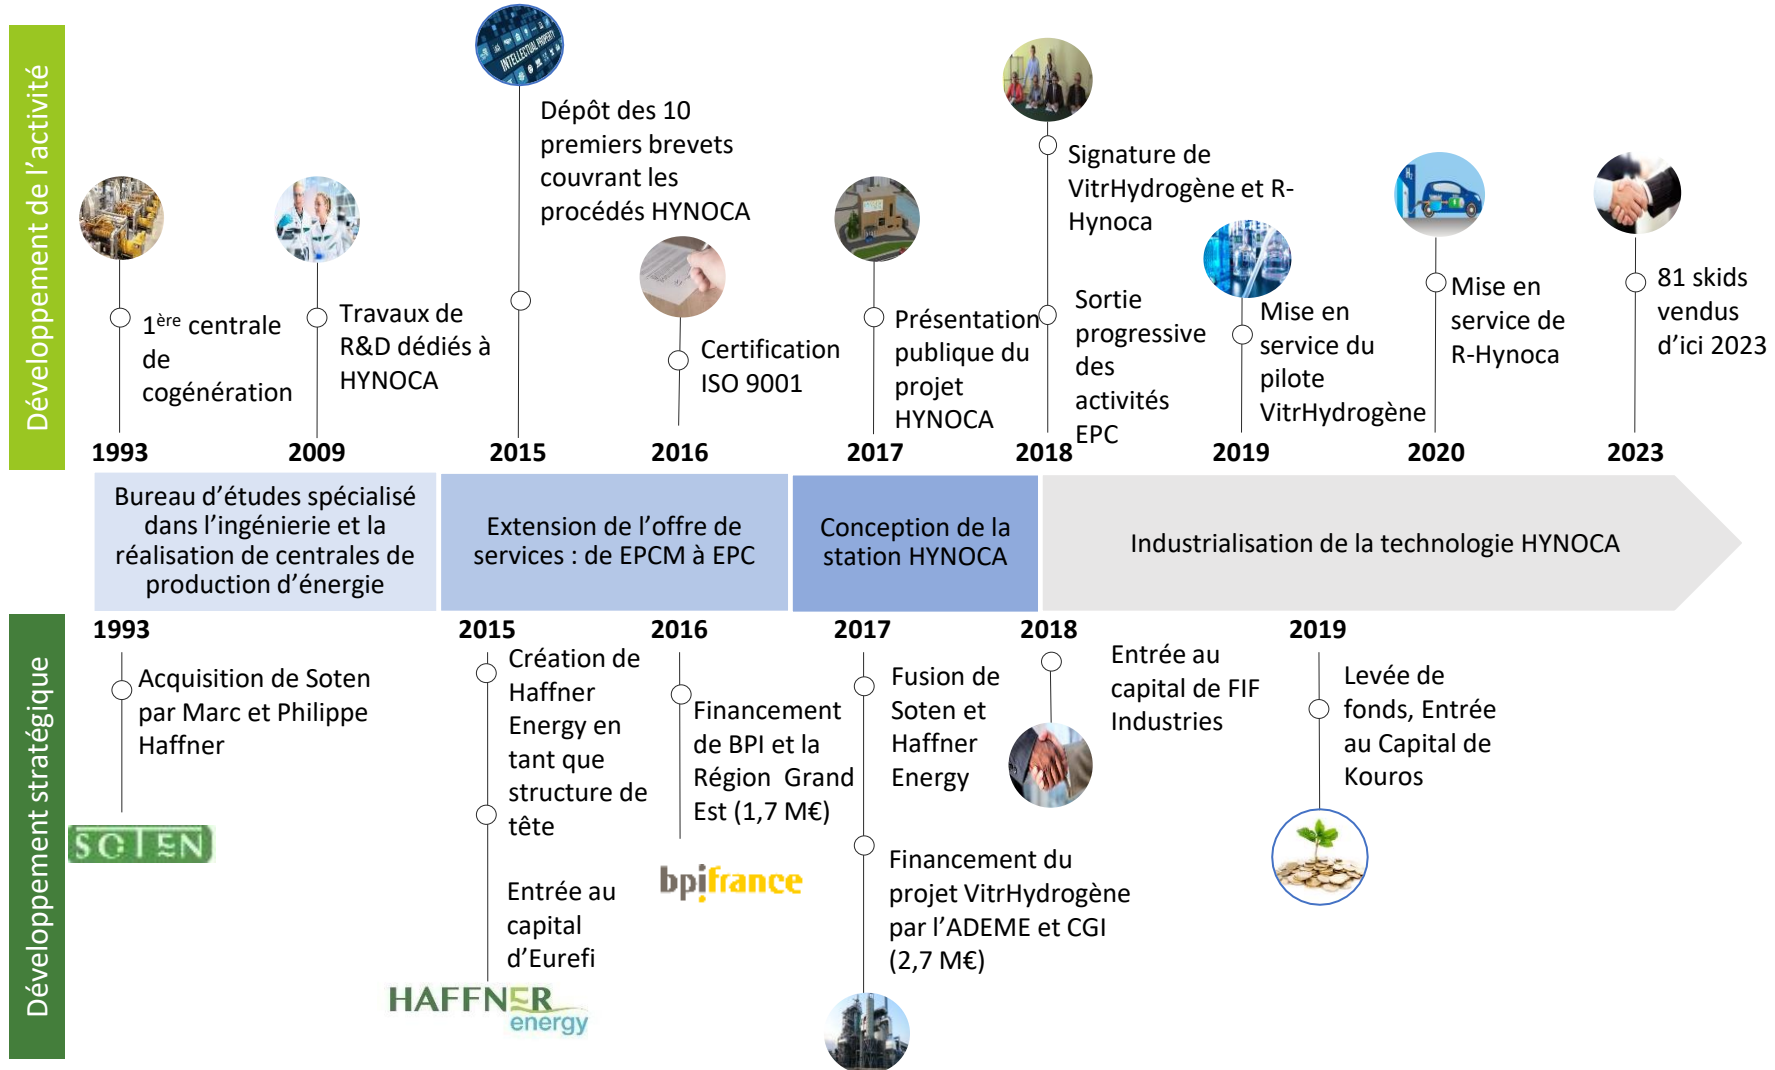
Développement de l'activité

1993
1$^{ère}$ centrale de cogénération

2009
Travaux de R&D dédiés à HYNOCA

2015
INTELLECTUAL PROPERTY
Dépôt des 10 premiers brevets couvrant les procédés HYNOCA

2016
Certification ISO 9001

2017
Présentation publique du projet HYNOCA

2018
Signature de VitrHydrogène et R-Hynoca
Sortie progressive des activités EPC

2019
Mise en service du pilote VitrHydrogène

2020
Mise en service de R-Hynoca

2023
81 skids vendus d'ici 2023

Bureau d'études spécialisé dans l'ingénierie et la réalisation de centrales de production d'énergie

Extension de l'offre de services : de EPCM à EPC

Conception de la station HYNOCA

Industrialisation de la technologie HYNOCA

Développement stratégique

1993
Acquisition de Soten par Marc et Philippe Haffner
SOTEN

2015
Création de Haffner Energy en tant que structure de tête
Entrée au capital d'Eurefi
HAFFNER energy

2016
Financement de BPI et la Région Grand Est (1,7 M€)
bpifrance

2017
Fusion de Soten et Haffner Energy
Financement du projet VitrHydrogène par l'ADEME et CGI (2,7 M€)

2018
Entrée au capital de FIF Industries

2019
Levée de fonds, Entrée au Capital de Kouros